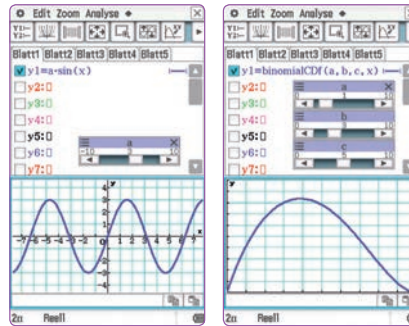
Edit Zoom Analyse

Blatt1 Blatt2 Blatt3 Blatt4 Blatt5

y1=a·sin(x)
y2:□
y3:□
y4:□
y5:□
y6:□
y7:□

a
-10 10

4
3
2
1
-7 -6 -5 -4 -3 -2 1 2 3 4 5 6 7
-1
-2
-3
-4

2α Reell

Edit Zoom Analyse

Blatt1 Blatt2 Blatt3 Blatt4 Blatt5

y1=binomialCDf(a,b,c,x)
y2:□
y3:□
y4:□
y5:□
y6:□
y7:□

a
0 1
b
0 10
c
0 5 10

2α Reell